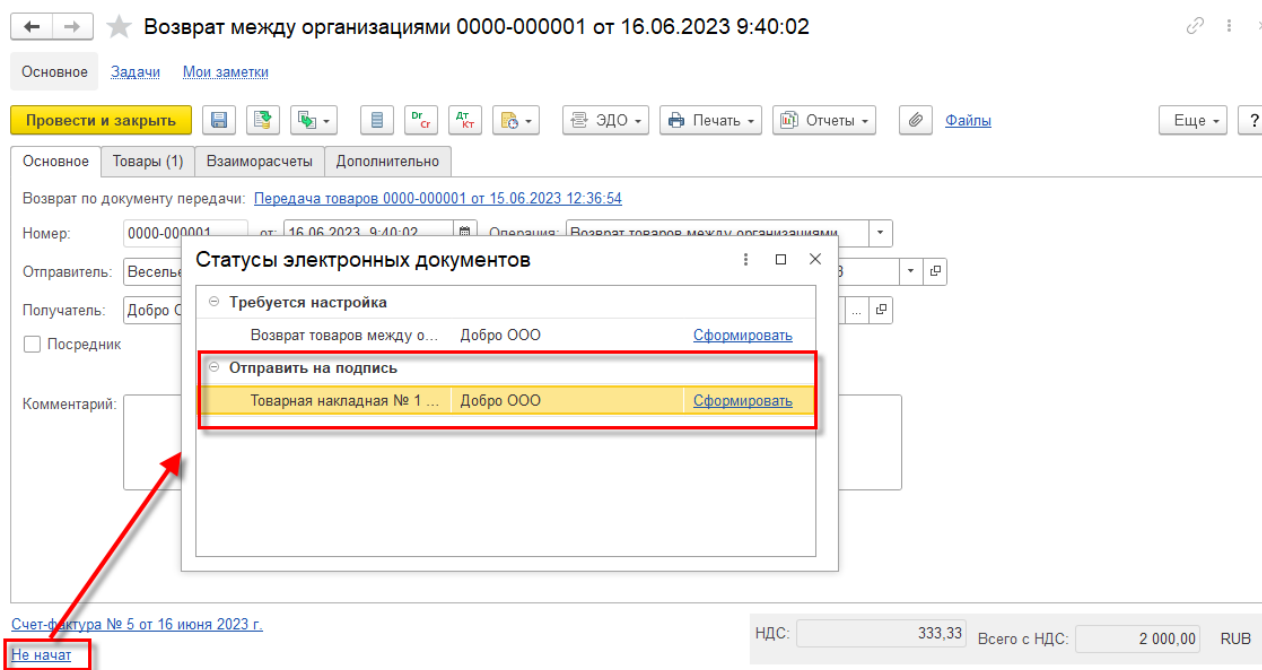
Возврат между организациями 0000-000001 от 16.06.2023 9:40:02

Основное Задачи Мои заметки

Провести и закрыть ЭДО Печать Отчеты Файлы Еще ?

Основное Товары (1) Взаиморасчеты Дополнительно

Возврат по документу передачи: Передача товаров 0000-000001 от 15.06.2023 12:36:54

Номер: 0000-000001 от: 16.06.2023 9:40:02 Операция: Возврат товаров между организациями

Отправитель: Весель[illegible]

Получатель: Добро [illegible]

Посредник

Комментарий:

Статусы электронных документов

Требуется настройка

| Возврат товаров между о... | Добро ООО | Сформировать |
|---|---|---|

Отправить на подпись

| Товарная накладная № 1 ... | Добро ООО | Сформировать |
|---|---|---|

Счет-фактура № 5 от 16 июня 2023 г.

Не начат

НДС: 333,33 Всего с НДС: 2 000,00 RUB